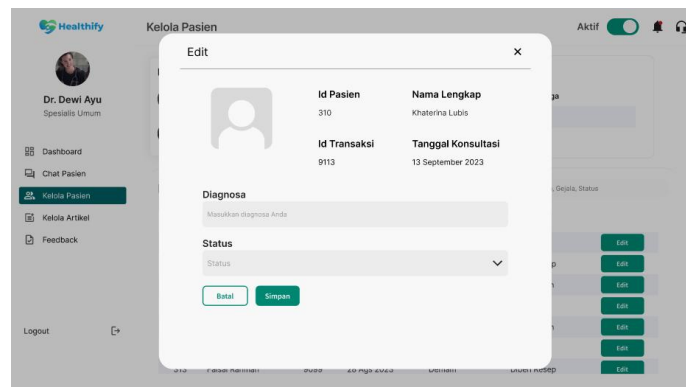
Healthify

Kelola Pasien

Aktif

Dr. Dewi Ayu
Spesialis Umum

Dashboard
Chat Pasien
Kelola Pasien
Kelola Artikel
Feedback

Logout

Edit

×

Id Pasien
310

Nama Lengkap
Katherina Lubis

Id Transaksi
9113

Tanggal Konsultasi
13 September 2023

Diagnosa
Masukkan diagnosa Anda

Status
Status

Batal
Simpan

ga

, Gejala, Status

Edit
p Edit
n Edit
Edit
n Edit
Edit

313 Faisal Rahman 9099 28 Ags 2023 Demam Diberi Resep Edit